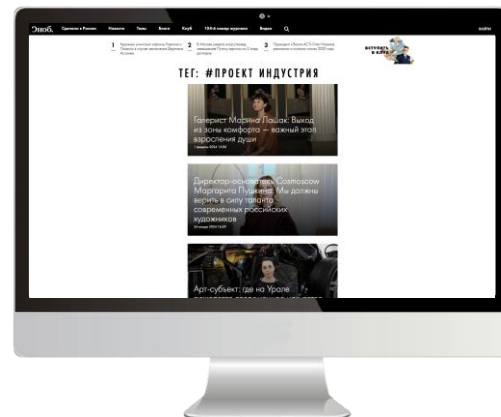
Сноб. Сделано в России Новости Темы Блоги Клуб 10-й номер журнала Видео ВОЙТИ

1 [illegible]

2 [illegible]

3 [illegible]

ВСТУПИТЬ В КЛУБ

ТЕГ: #ПРОЕКТ ИНДУСТРИЯ

Галерист Марина Лашак: Выход из зоны комфорта — важный этап взросления души

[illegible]

Директор-основатель Cosmoscow Маргарита Пушкина: Мы должны верить в силу таланта современных российских художников

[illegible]

Арт-субъект: где на Урале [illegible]